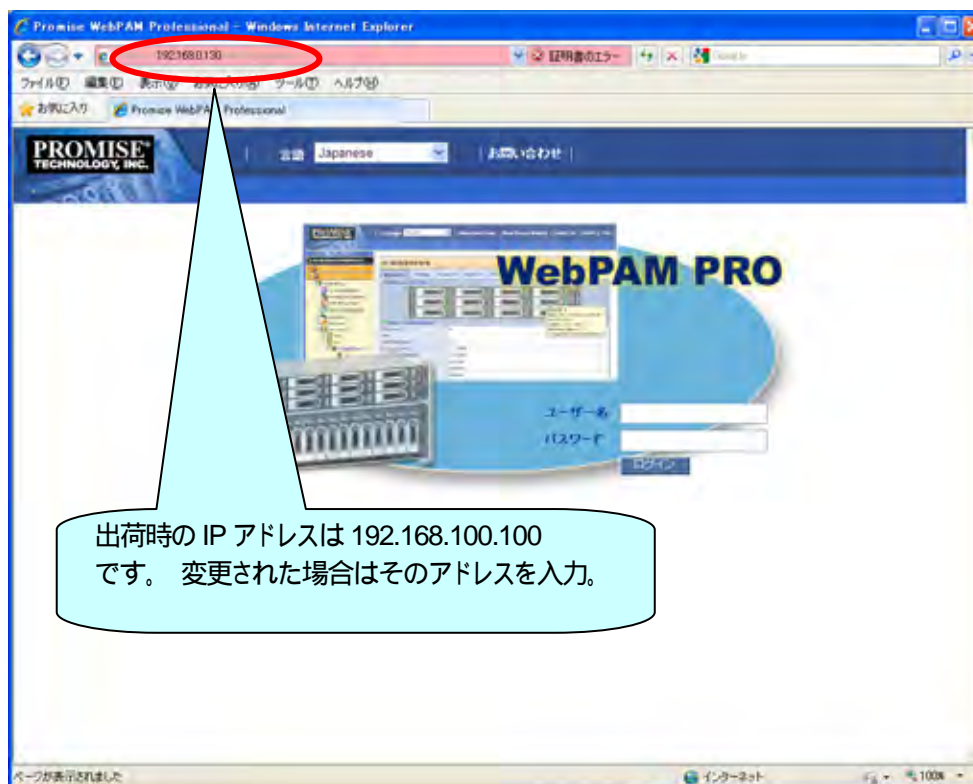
Promise WebPAM Professional - Windows Internet Explorer

192.168.0.130

証明書のエラー

ファイル(F) 編集(E) 表示(V) お気に入り(A) ツール(T) ヘルプ(H)

お気に入り

Promise WebPAM Professional

PROMISE TECHNOLOGY, INC.

言語 Japanese

お問い合わせ

WebPAM PRO

ユーザー名

パスワード

ログイン

出荷時の IP アドレスは 192.168.100.100 です。 変更された場合はそのアドレスを入力。

ページが表示されました

インターネット

100%